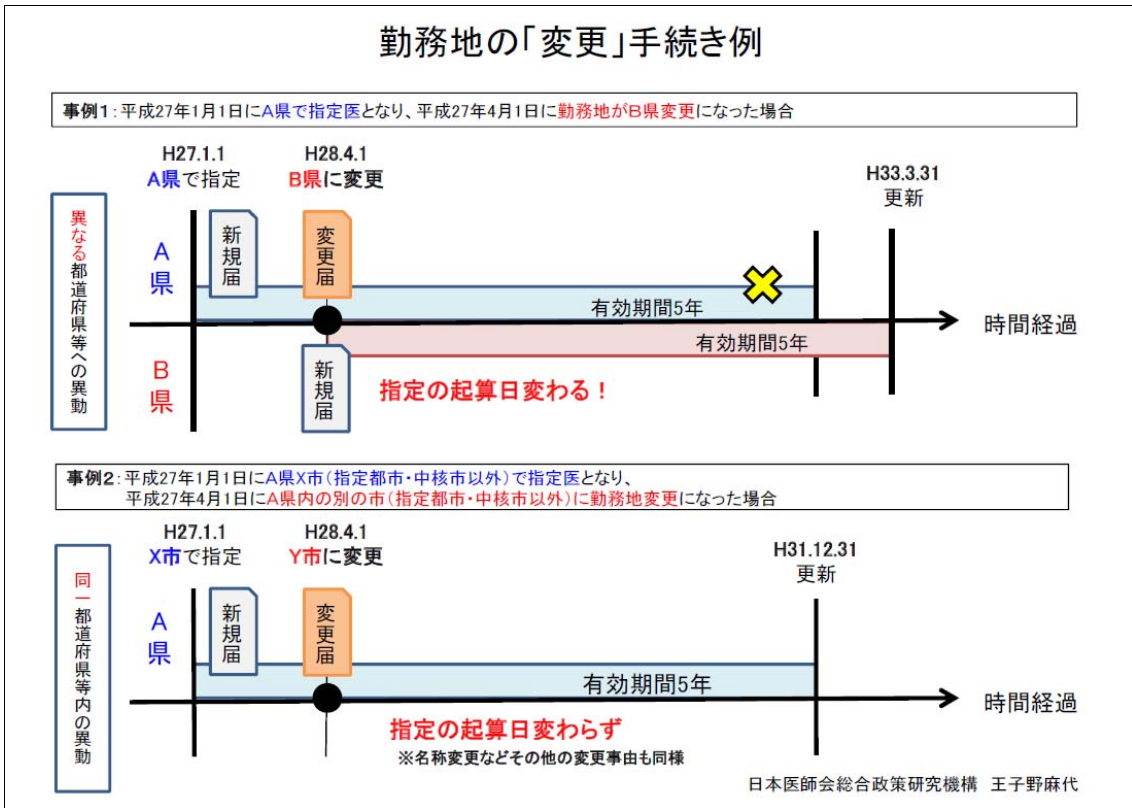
勤務地の「変更」手続き例

事例1：平成27年1月1日にA県で指定医となり、平成27年4月1日に勤務地がB県変更になった場合

異なる都道府県等への異動

H27.1.1
A県で指定

H28.4.1
B県に変更

H33.3.31
更新

A県

新規届

変更届

有効期間5年

時間経過

有効期間5年

B県

新規届

指定の起算日変わる！

事例2：平成27年1月1日にA県X市（指定都市・中核市以外）で指定医となり、平成27年4月1日にA県内の別の市（指定都市・中核市以外）に勤務地変更になった場合

同一都道府県等内の異動

H27.1.1
X市で指定

H28.4.1
Y市に変更

H31.12.31
更新

A県

新規届

変更届

有効期間5年

時間経過

指定の起算日変わらず

※名称変更などその他の変更事由も同様

日本医師会総合政策研究機構　王子野麻代